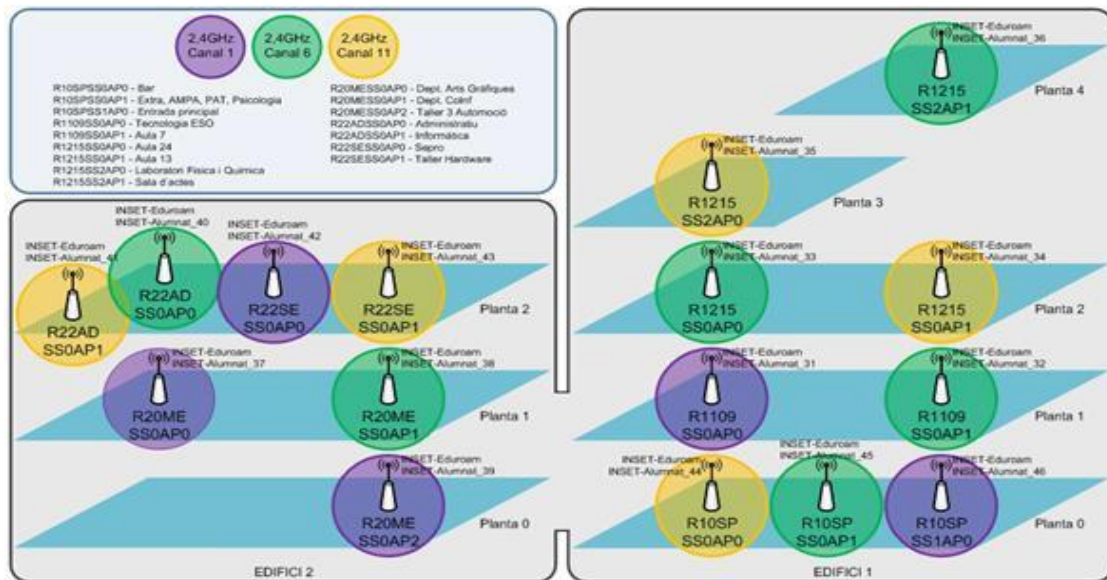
2,4GHz Canal 1
2,4GHz Canal 6
2,4GHz Canal 11

R10SPSS0AP0 - Bar
R10SPSS0AP1 - Extra, AMPA, PAT, Psicologia
R10SPSS1AP0 - Entrada principal
R1109SS0AP0 - Tecnologia ESO
R1109SS0AP1 - Aula 7
R1215SS0AP0 - Aula 24
R1215SS0AP1 - Aula 13
R1215SS2AP0 - Laboratori Fisica i Quimica
R1215SS2AP1 - Sala d'actes

R20MESS0AP0 - Dept. Arts Gràfiques
R20MESS0AP1 - Dept. Colnf
R20MESS0AP2 - Taller 3 Automoció
R22ADSS0AP0 - Administració
R22ADSS0AP1 - Informàtica
R22SESS0AP0 - Sepro
R22SESS0AP1 - Taller Hardware

INSET-Eduroam INSET-Alumnat_41
R22AD SS0AP1
INSET-Eduroam INSET-Alumnat_40
R22AD SS0AP0
INSET-Eduroam INSET-Alumnat_42
R22SE SS0AP0
INSET-Eduroam INSET-Alumnat_43
R22SE SS0AP1
Planta 2
INSET-Eduroam INSET-Alumnat_37
R20ME SS0AP0
INSET-Eduroam INSET-Alumnat_38
R20ME SS0AP1
Planta 1
INSET-Eduroam INSET-Alumnat_39
R20ME SS0AP2
Planta 0
EDIFICI 2

INSET-Eduroam INSET-Alumnat_36
R1215 SS2AP1
Planta 4
INSET-Eduroam INSET-Alumnat_35
R1215 SS2AP0
Planta 3
INSET-Eduroam INSET-Alumnat_33
R1215 SS0AP0
INSET-Eduroam INSET-Alumnat_34
R1215 SS0AP1
Planta 2
INSET-Eduroam INSET-Alumnat_31
R1109 SS0AP0
INSET-Eduroam INSET-Alumnat_32
R1109 SS0AP1
Planta 1
INSET-Eduroam INSET-Alumnat_44
R10SP SS0AP0
INSET-Eduroam INSET-Alumnat_45
R10SP SS0AP1
INSET-Eduroam INSET-Alumnat_46
R10SP SS1AP0
Planta 0
EDIFICI 1